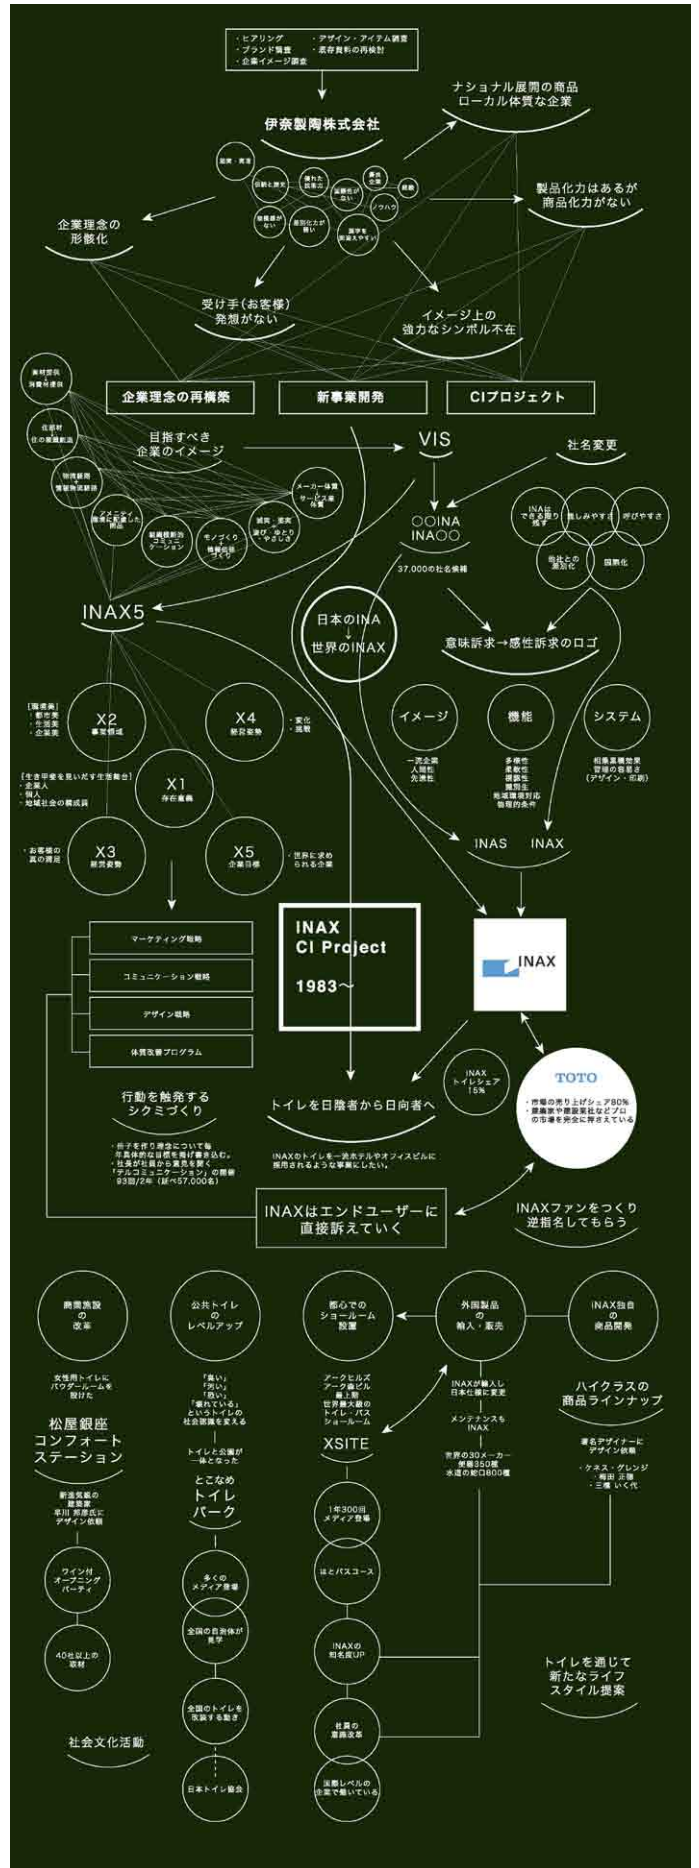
・ヒアリング ・デザイン・アイテム調査
・ブランド調査 ・既存資料の再検討
・企業イメージ調査

伊奈製陶株式会社

ナショナル展開の商品
ローカル体質な企業

製品化力はあるが
商品化力がない

企業理念の
形骸化

受け手(お客様)
発想がない

イメージ上の
強力なシンボル不在

企業理念の再構築

新事業開発

CIプロジェクト

目指すべき
企業のイメージ

VIS

社名変更

○○INA
INA○○

37,000の社名候補

日本のINA
↓
世界のINAX

意味訴求→感性訴求のロゴ

INAX5

X2
事業領域

X4
経営姿勢

X1
存在意義

X3
経営姿勢

X5
企業目標

イメージ

機能

システム

INAS INAX

マーケティング戦略

コミュニケーション戦略

デザイン戦略

体質改善プログラム

INAX
CI Project
1983〜

INAX

TOTO

・市場の売り上げシェア80%
・建築家や建設業社などプロの市場を完全に押さえている

INAX
トイレシェア
15%

行動を触発する
シクミづくり

トイレを日陰者から日向者へ

INAXのトイレを一流ホテルやオフィスビルに採用されるような事業にしたい。

INAXはエンドユーザーに
直接訴えていく

INAXファンをつくり
逆指名してもらう

商業施設の
改革

公共トイレの
レベルアップ

都心での
ショールーム
設置

外国製品
の
輸入・販売

INAX独自
の
商品開発

女性用トイレに
パウダールームを
設けた

松屋銀座
コンフォート
ステーション

「臭い」
「汚い」
「暗い」
「壊れている」
というトイレの
社会認識を変える

トイレと公園が
一体となった

とこなめ
トイレ
パーク

アークヒルズ
アーク森ビル
最上階
世界最大級の
トイレ・バス
ショールーム

XSITE

INAXが輸入し
日本仕様に変更

メンテナンスも
INAX

世界の30メーカー
便器350種
水道の蛇口800種

ハイクラスの
商品ラインナップ

著名デザイナーに
デザイン依頼

・ケネス・グレンジ
・梅田 正徳
・三橋 いく代

ワイン付
オープニング
パーティ

40社以上の
取材

多くの
メディア登場

全国の自治体が
見学

全国のトイレを
改装する動き

日本トイレ協会

1年300回
メディア登場

はとバスコース

INAXの
知名度UP

社員の
意識改革

国際レベルの
企業で働いている

社会文化活動

トイレを通じて
新たなライフ
スタイル提案